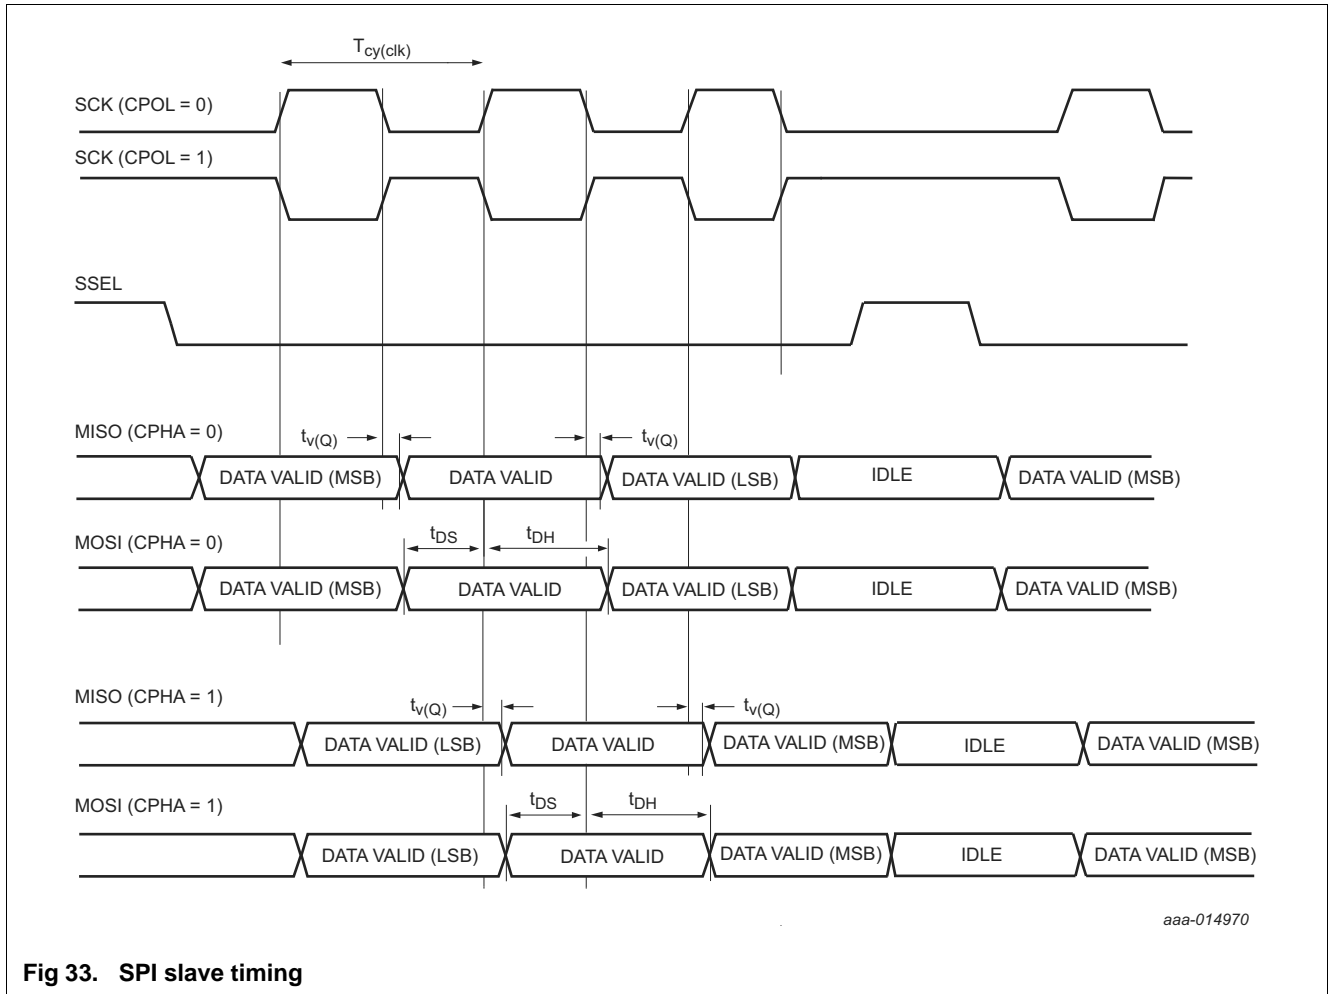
$T_{cy(clk)}$

SCK (CPOL = 0)

SCK (CPOL = 1)

SSEL

MISO (CPHA = 0)

$t_{v(Q)}$

$t_{v(Q)}$

DATA VALID (MSB)

DATA VALID

DATA VALID (LSB)

IDLE

DATA VALID (MSB)

MOSI (CPHA = 0)

$t_{DS}$

$t_{DH}$

DATA VALID (MSB)

DATA VALID

DATA VALID (LSB)

IDLE

DATA VALID (MSB)

MISO (CPHA = 1)

$t_{v(Q)}$

$t_{v(Q)}$

DATA VALID (LSB)

DATA VALID

DATA VALID (MSB)

IDLE

DATA VALID (MSB)

MOSI (CPHA = 1)

$t_{DS}$

$t_{DH}$

DATA VALID (LSB)

DATA VALID

DATA VALID (MSB)

IDLE

DATA VALID (MSB)

aaa-014970

Fig 33. SPI slave timing